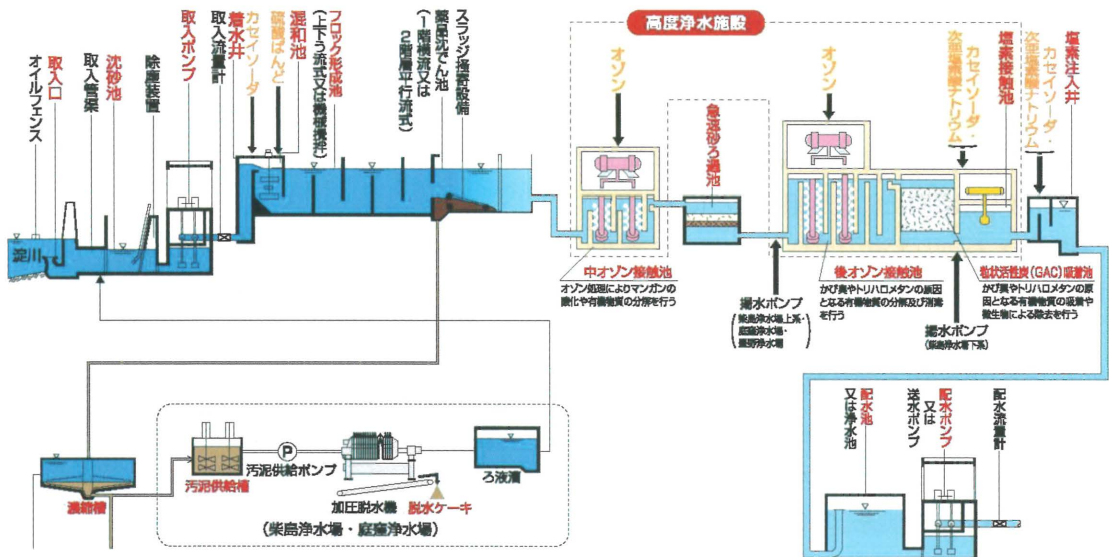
オイルフェンス
取入口
取入管渠
沈砂池
除塵装置
取入ポンプ
取入流量計
着水井
カセイソーダ
硫酸ばんど
混和池
フロック形成池
(上下う流式又は機械撹拌式)
薬品沈でん池
(1階層横流式又は2階層平行流式)
スラッジ掻寄設備
淀川

高度浄水施設
オゾン
急速ろ過池
オゾン
カセイソーダ・次亜塩素酸ナトリウム
塩素混和池
カセイソーダ
次亜塩素酸ナトリウム
塩素注入井

中オゾン接触池
オゾン処理によりマンガンの酸化や有機物質の分解を行う
揚水ポンプ
(柴島浄水場上系・庭窪浄水場・豊野浄水場)
後オゾン接触池
かび臭やトリハロメタンの原因となる有機物質の分解及び消毒を行う
揚水ポンプ
(柴島浄水場下系)
粒状活性炭(GAC)吸着池
かび臭やトリハロメタンの原因となる有機物質の吸着や微生物による除去を行う

配水池又は浄水池
配水ポンプ又は送水ポンプ
配水流量計

濃縮槽
汚泥供給槽
P
汚泥供給ポンプ
加圧脱水機
脱水ケーキ
ろ液槽
(柴島浄水場・庭窪浄水場)